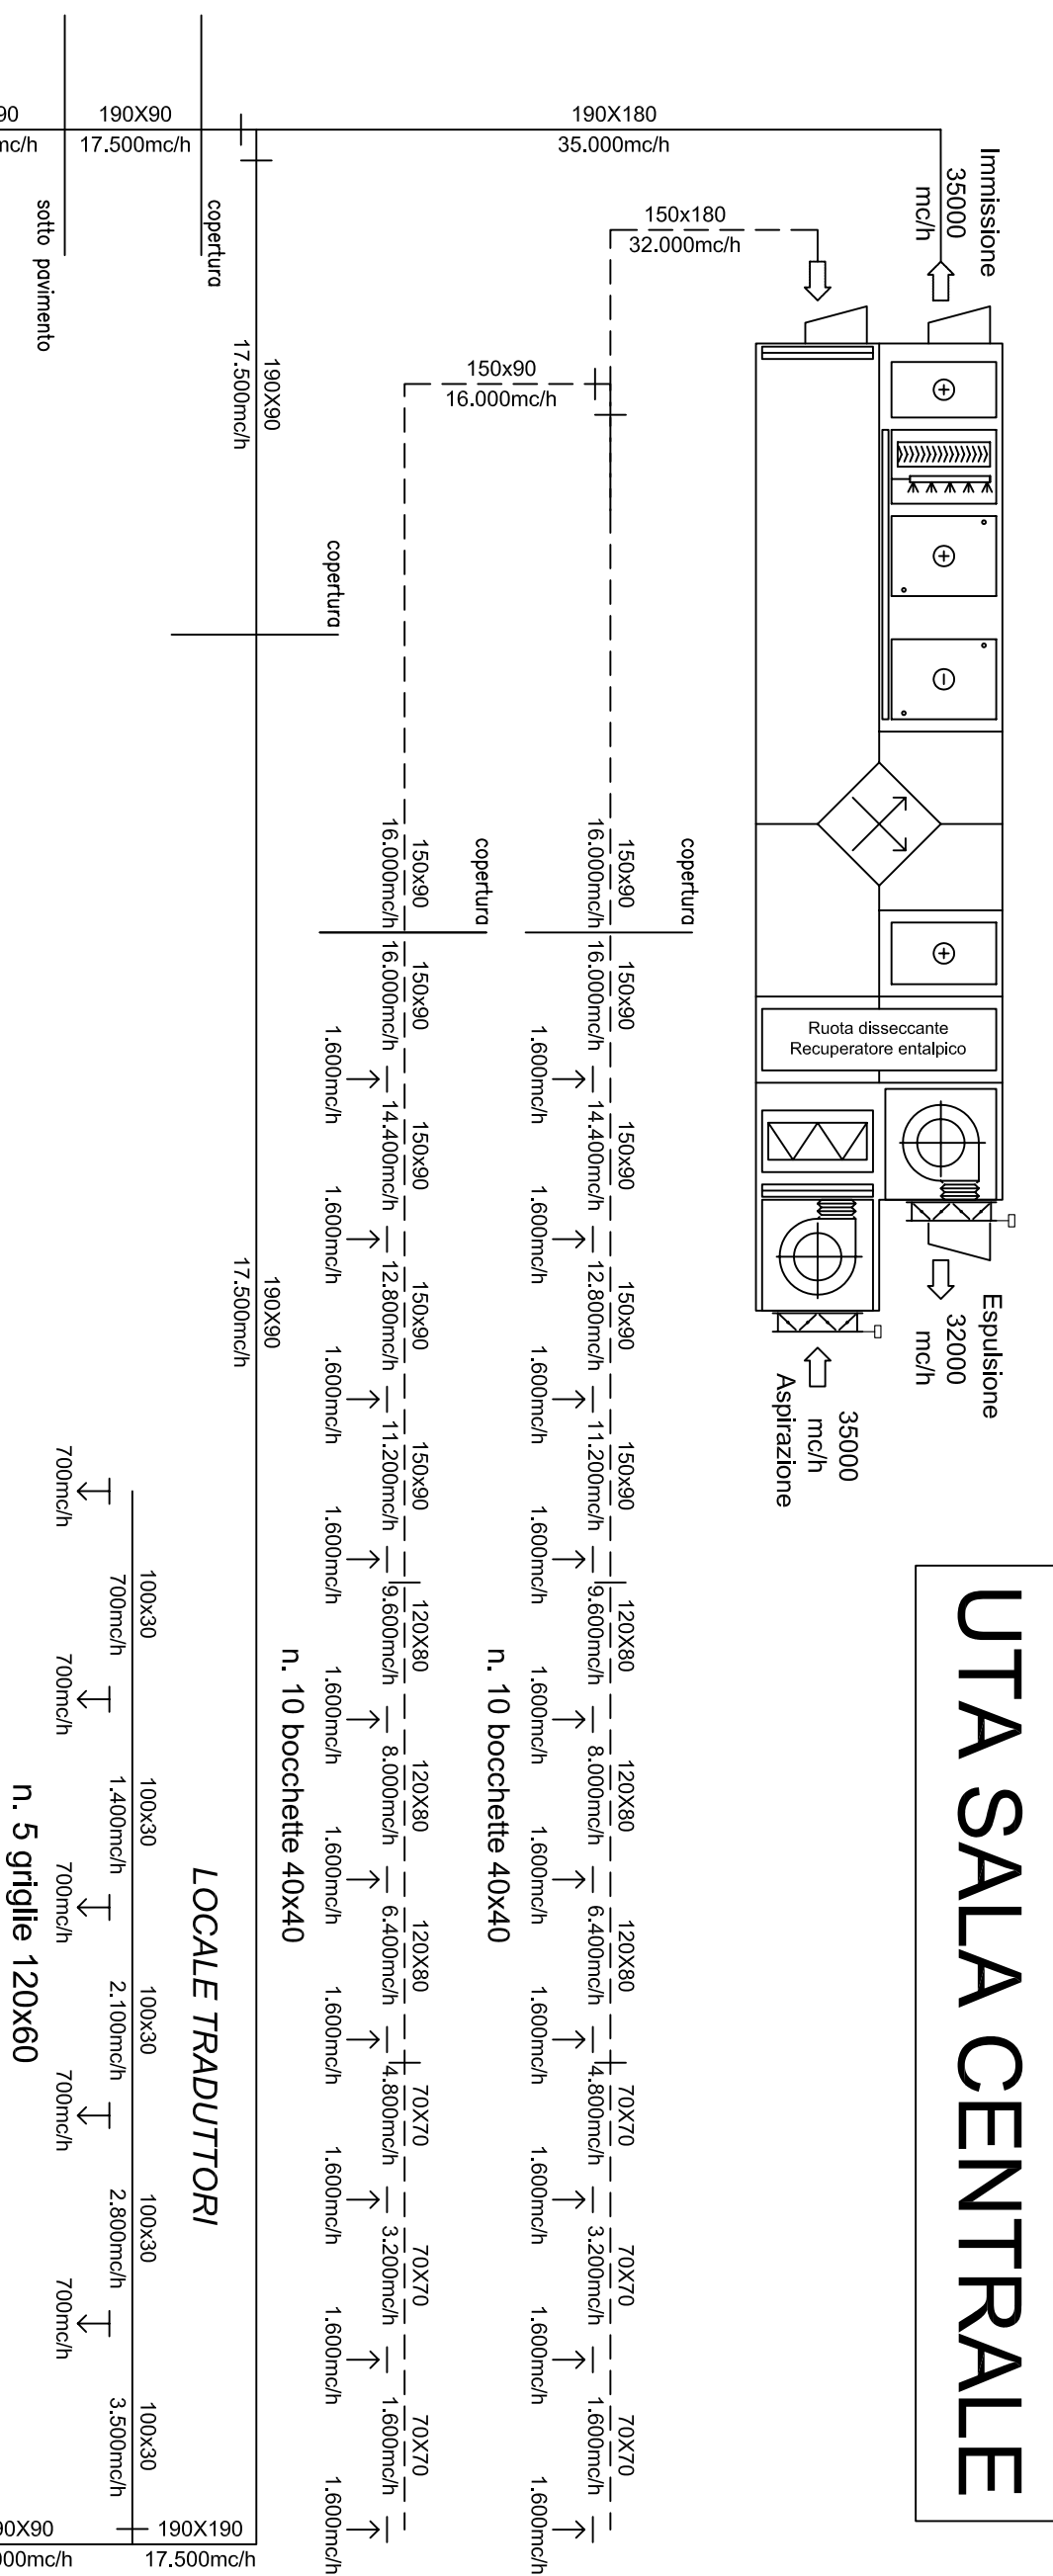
UTA SALA CENTRALE

Immissione 35000 mc/h

Espulsione 32000 mc/h

35000 mc/h Aspirazione

Ruota disseccante Recuperatore entalpico

190X180
35.000mc/h

190X90
17.500mc/h

90
mc/h

sotto pavimento

copertura

190X90
17.500mc/h

150x180
32.000mc/h

150x90
16.000mc/h

copertura

copertura

150x90
16.000mc/h

copertura

150x90
16.000mc/h

150x90
16.000mc/h
1.600mc/h
150x90
14.400mc/h
1.600mc/h
150x90
12.800mc/h
1.600mc/h
150x90
11.200mc/h
1.600mc/h
120X80
9.600mc/h
1.600mc/h
120X80
8.000mc/h
1.600mc/h
120X80
6.400mc/h
1.600mc/h
70X70
4.800mc/h
1.600mc/h
70X70
3.200mc/h
1.600mc/h
70X70
1.600mc/h
1.600mc/h

n. 10 bocchette 40x40

150x90
16.000mc/h

150x90
16.000mc/h
1.600mc/h
150x90
14.400mc/h
1.600mc/h
150x90
12.800mc/h
1.600mc/h
150x90
11.200mc/h
1.600mc/h
120X80
9.600mc/h
1.600mc/h
120X80
8.000mc/h
1.600mc/h
120X80
6.400mc/h
1.600mc/h
70X70
4.800mc/h
1.600mc/h
70X70
3.200mc/h
1.600mc/h
70X70
1.600mc/h
1.600mc/h

n. 10 bocchette 40x40

190X90
17.500mc/h

LOCALE TRADUTTORI

100x30
700mc/h
700mc/h
100x30
1.400mc/h
700mc/h
100x30
2.100mc/h
700mc/h
100x30
2.800mc/h
700mc/h
100x30
3.500mc/h
700mc/h

n. 5 griglie 120x60

190X190
17.500mc/h

0X90
00mc/h